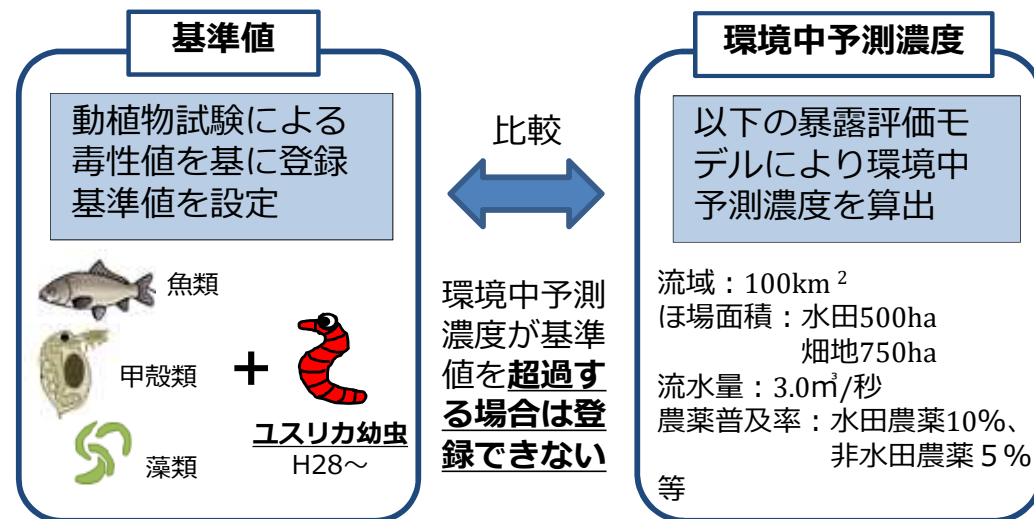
基準値

動植物試験による毒性値を基に登録基準値を設定

魚類

甲殻類

藻類

+

ユスリカ幼虫
H28～

比較

環境中予測濃度が基準値を**超過する場合は登録できない**

環境中予測濃度

以下の暴露評価モデルにより環境中予測濃度を算出

流域：100km $^2$
ほ場面積：水田500ha
畑地750ha
流水量：3.0㎥/秒
農薬普及率：水田農薬10%、
非水田農薬５％
等